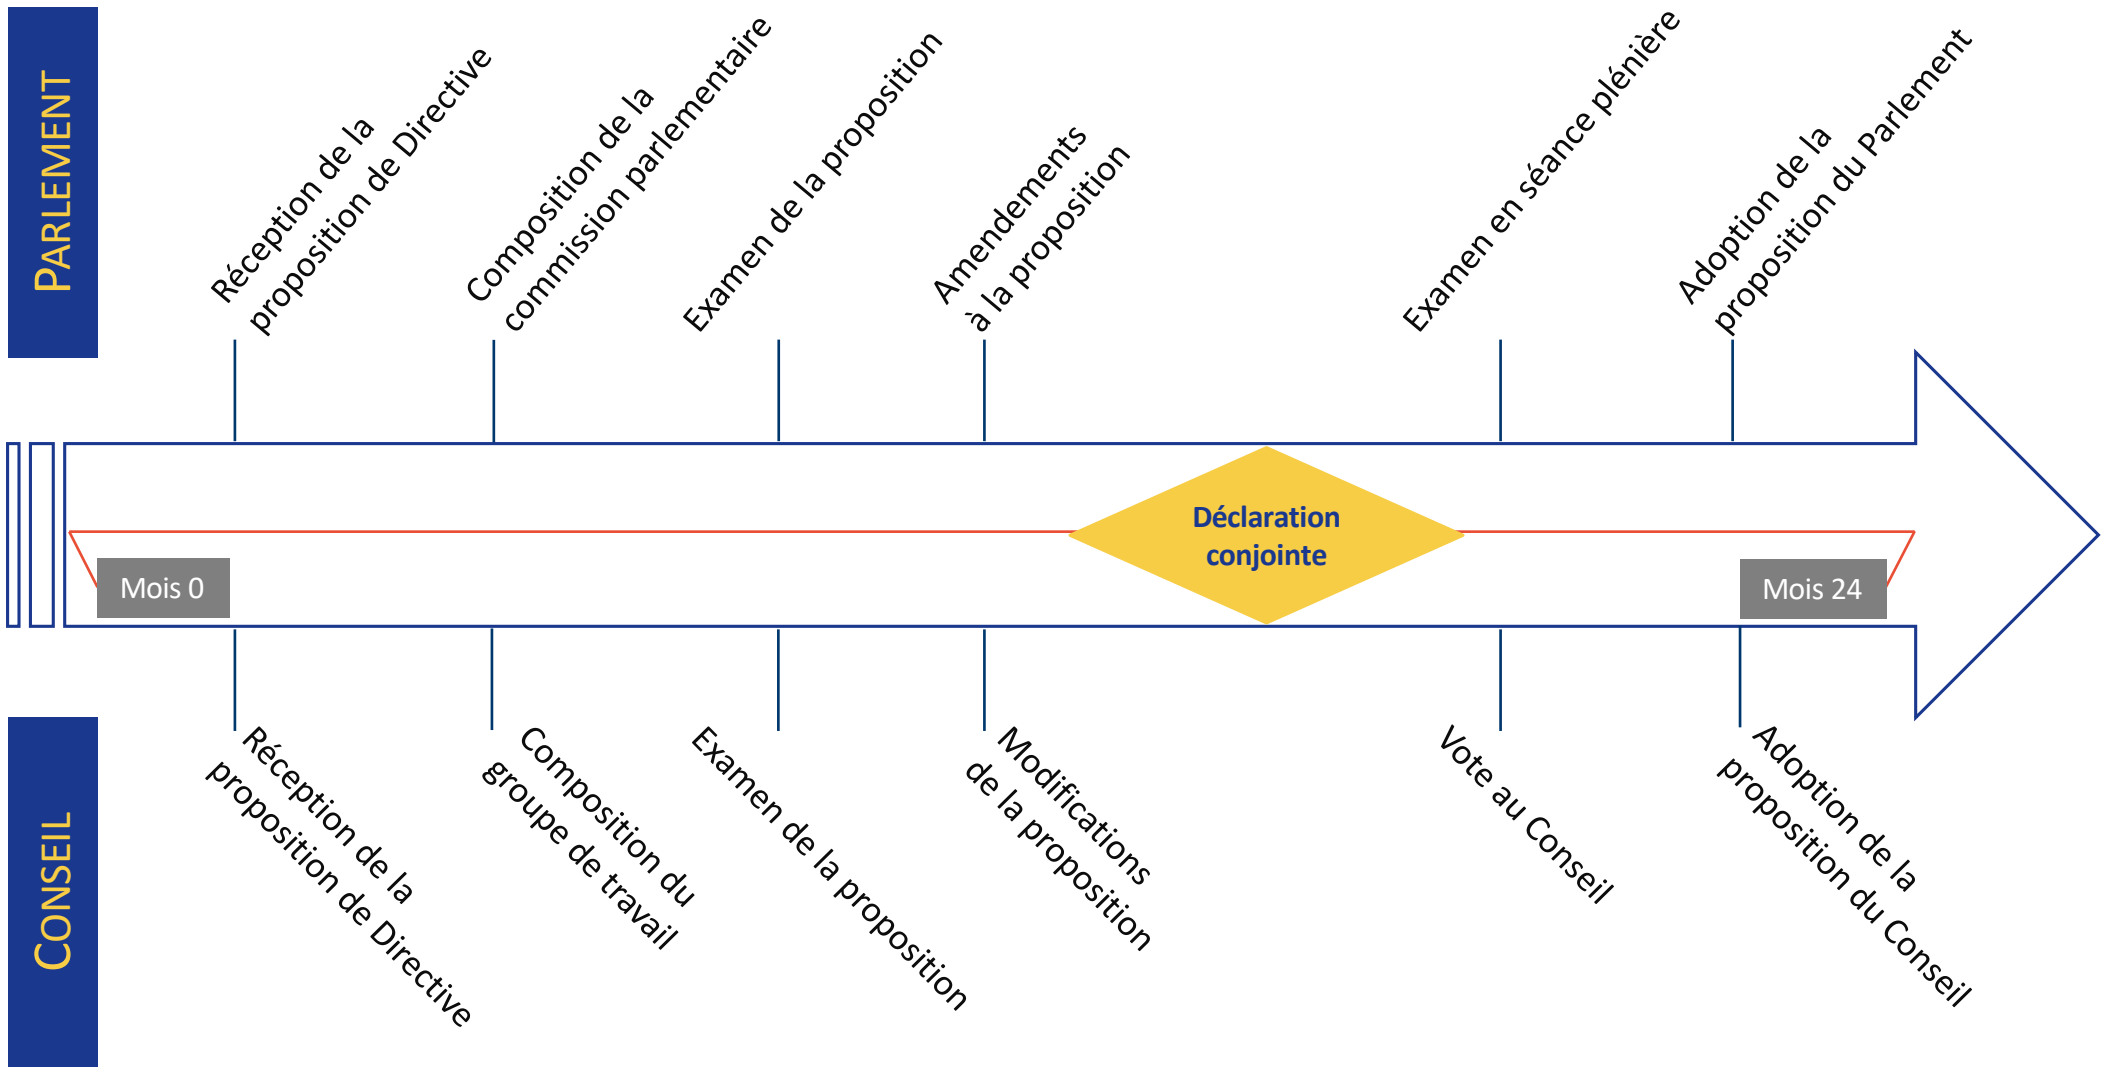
PARLEMENT

Réception de la proposition de Directive

Composition de la commission parlementaire

Examen de la proposition

Amendements à la proposition

Examen en séance plénière

Adoption de la proposition du Parlement

Mois 0

Déclaration conjointe

Mois 24

CONSEIL

Réception de la proposition de Directive

Composition du groupe de travail

Examen de la proposition

Modifications de la proposition

Vote au Conseil

Adoption de la proposition du Conseil